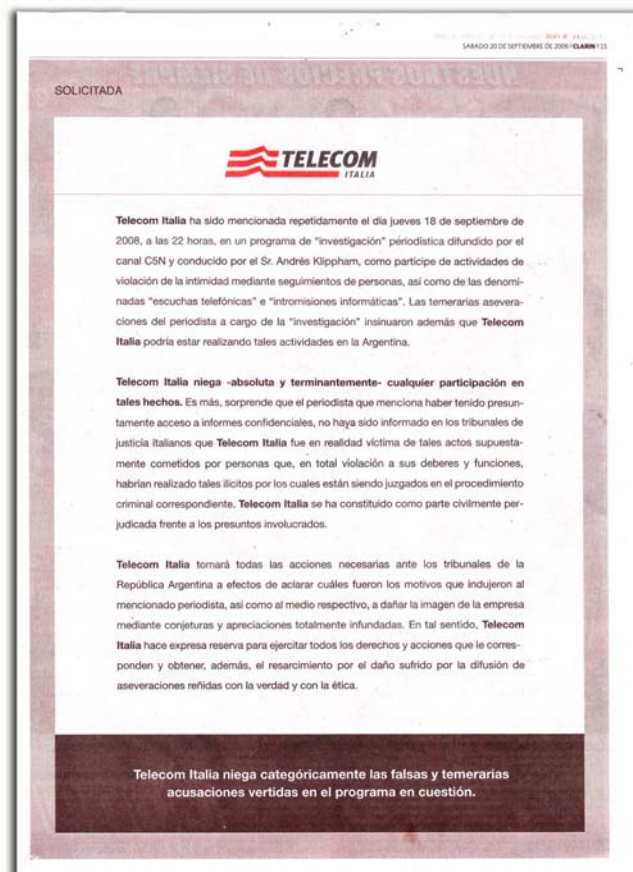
SABADO 20 DE SEPTIEMBRE DE 2008 | CLARIN | 15

SOLICITADA

TELECOM ITALIA

Telecom Italia ha sido mencionada repetidamente el día jueves 18 de septiembre de 2008, a las 22 horas, en un programa de "investigación" periodística difundido por el canal C5N y conducido por el Sr. Andrés Klippham, como partícipe de actividades de violación de la intimidad mediante seguimientos de personas, así como de las denominadas "escuchas telefónicas" e "intromisiones informáticas". Las temerarias aseveraciones del periodista a cargo de la "investigación" insinuaron además que Telecom Italia podría estar realizando tales actividades en la Argentina.

Telecom Italia niega -absoluta y terminantemente- cualquier participación en tales hechos. Es más, sorprende que el periodista que menciona haber tenido presuntamente acceso a informes confidenciales, no haya sido informado en los tribunales de justicia italianos que Telecom Italia fue en realidad víctima de tales actos supuestamente cometidos por personas que, en total violación a sus deberes y funciones, habrían realizado tales ilícitos por los cuales están siendo juzgados en el procedimiento criminal correspondiente. Telecom Italia se ha constituido como parte civilmente perjudicada frente a los presuntos involucrados.

Telecom Italia tomará todas las acciones necesarias ante los tribunales de la República Argentina a efectos de aclarar cuáles fueron los motivos que indujeron al mencionado periodista, así como al medio respectivo, a dañar la imagen de la empresa mediante conjeturas y apreciaciones totalmente infundadas. En tal sentido, Telecom Italia hace expresa reserva para ejercitar todos los derechos y acciones que le corresponden y obtener, además, el resarcimiento por el daño sufrido por la difusión de aseveraciones reñidas con la verdad y con la ética.

Telecom Italia niega categóricamente las falsas y temerarias acusaciones vertidas en el programa en cuestión.